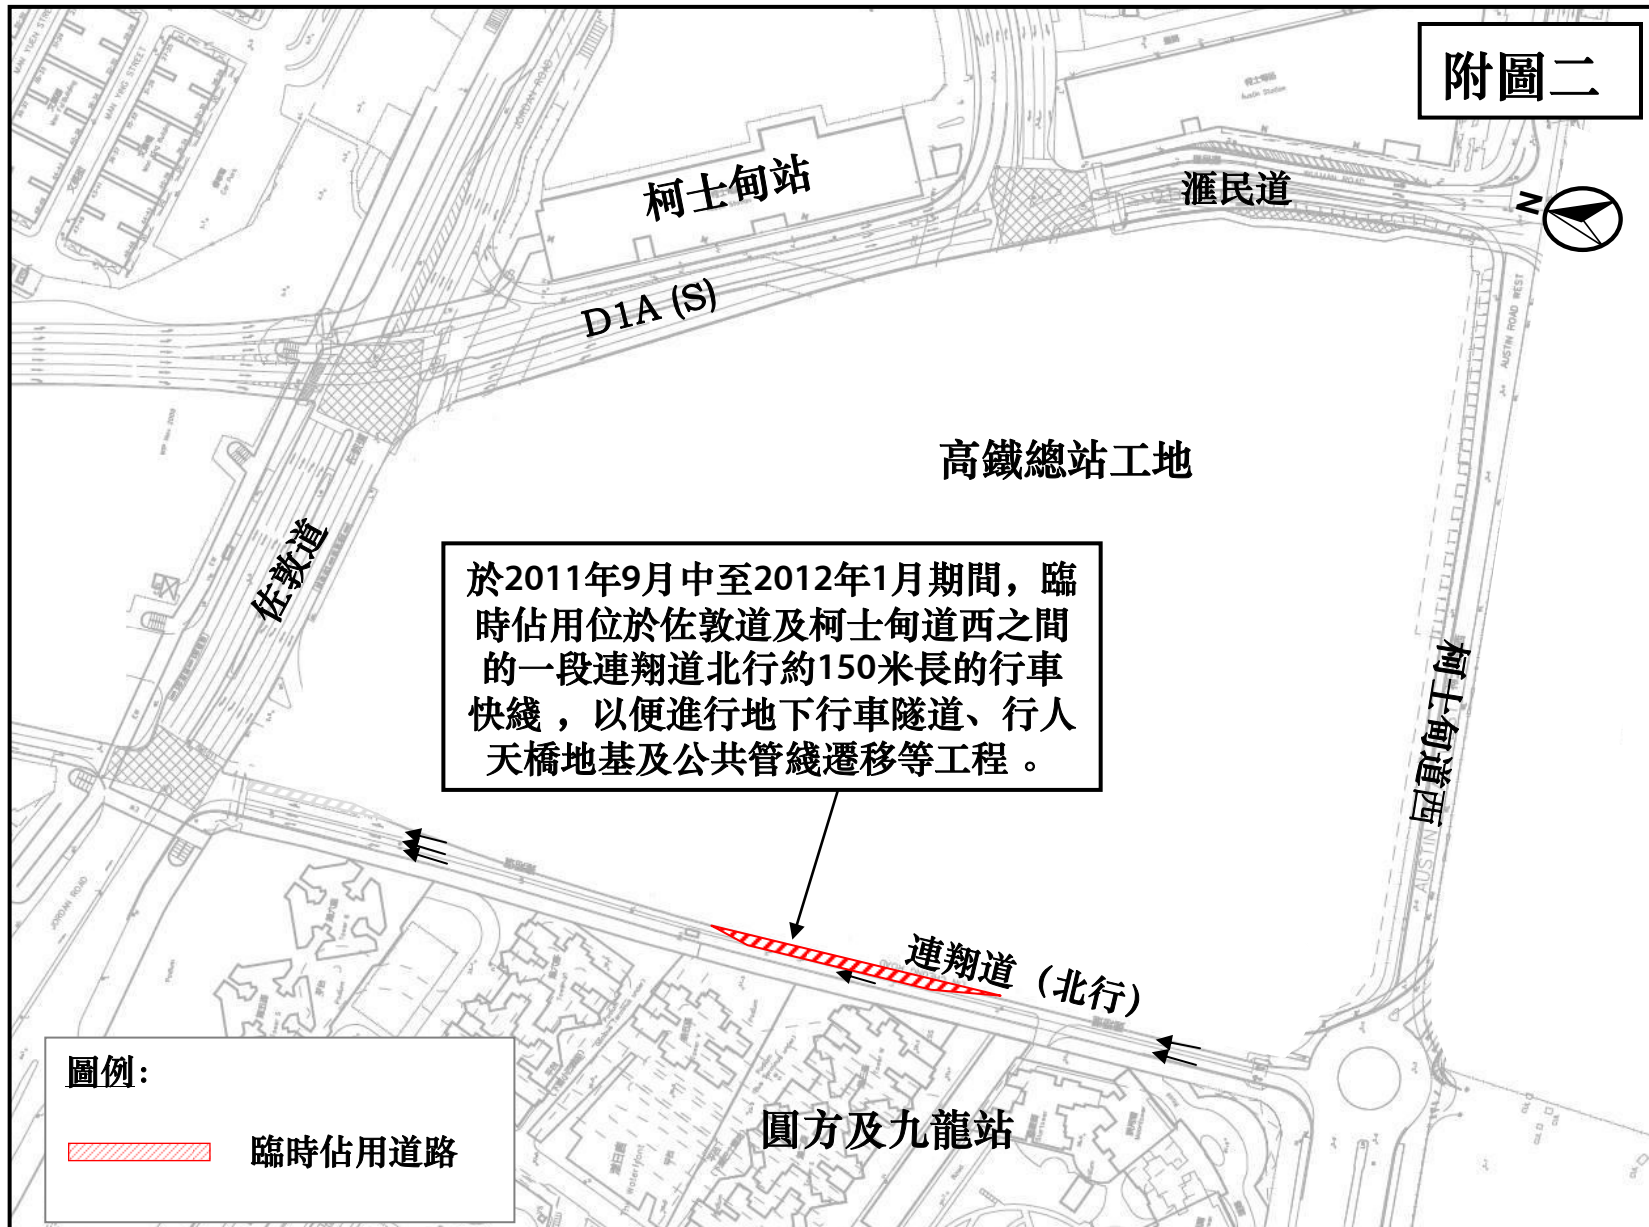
附圖二

柯士甸站

滙民道

N

D1A (S)

高鐵總站工地

佐敦道

於2011年9月中至2012年1月期間，臨時佔用位於佐敦道及柯士甸道西之間的一段連翔道北行約150米長的行車快綫 ，以便進行地下行車隧道、行人天橋地基及公共管綫遷移等工程 。

柯士甸道西

連翔道（北行）

圓方及九龍站

圖例：

臨時佔用道路